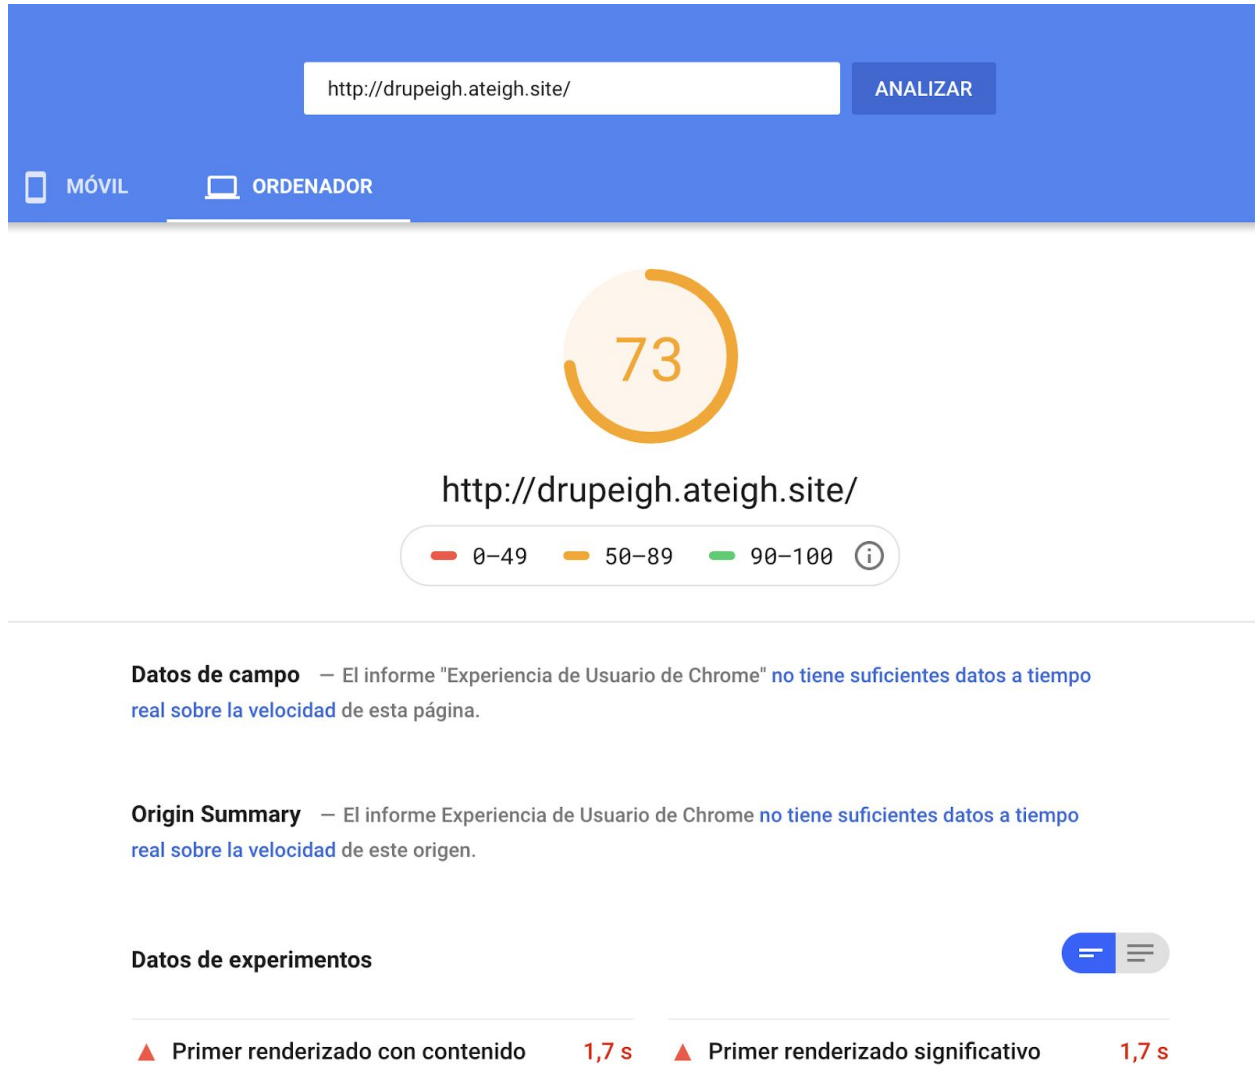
http://drupeigh.ateigh.site/

ANALIZAR

MÓVIL

ORDENADOR

73

http://drupeigh.ateigh.site/

0–49 50–89 90–100

Datos de campo — El informe "Experiencia de Usuario de Chrome" no tiene suficientes datos a tiempo real sobre la velocidad de esta página.

Origin Summary — El informe Experiencia de Usuario de Chrome no tiene suficientes datos a tiempo real sobre la velocidad de este origen.

Datos de experimentos

▲ Primer renderizado con contenido 1,7 s

▲ Primer renderizado significativo 1,7 s